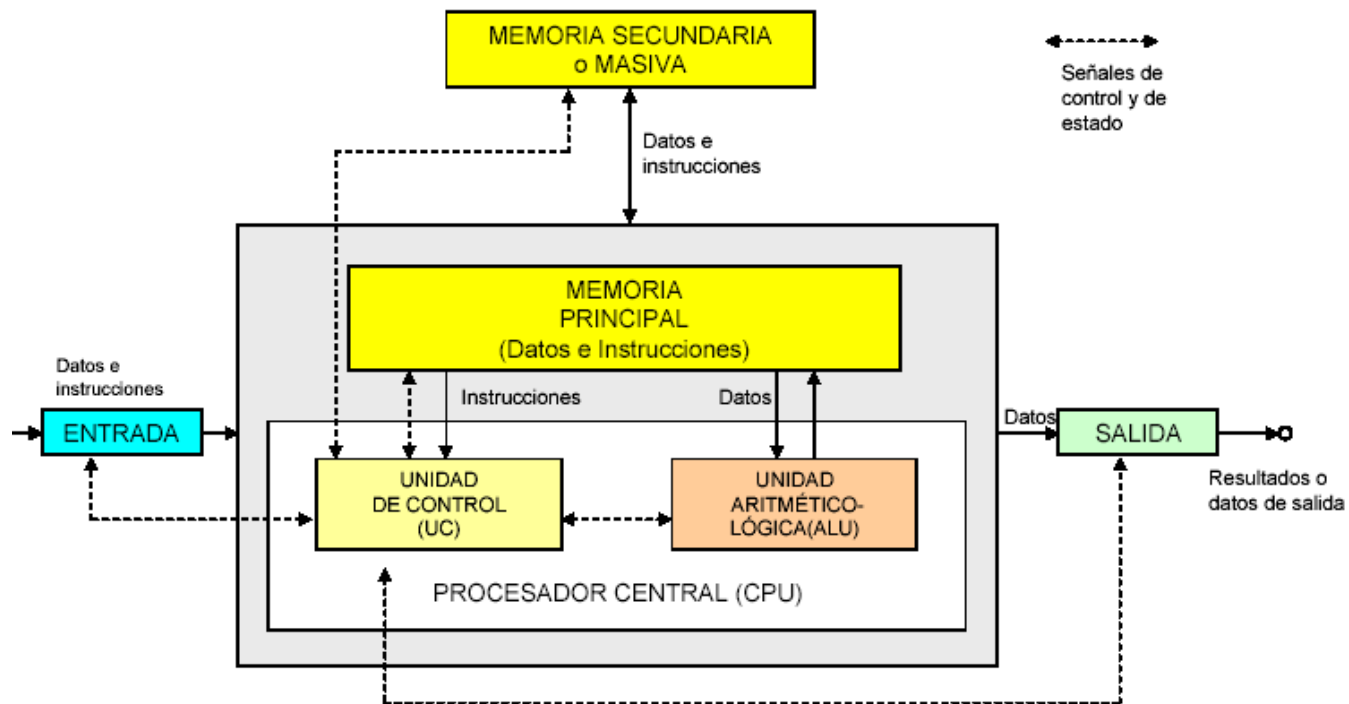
MEMORIA SECUNDARIA
o MASIVA

Señales de control y de estado

Datos e instrucciones

MEMORIA
PRINCIPAL
(Datos e Instrucciones)

Datos e instrucciones

ENTRADA

Instrucciones

Datos

Datos

SALIDA

UNIDAD
DE CONTROL
(UC)

UNIDAD
ARITMÉTICO-LÓGICA(ALU)

Resultados o datos de salida

PROCESADOR CENTRAL (CPU)